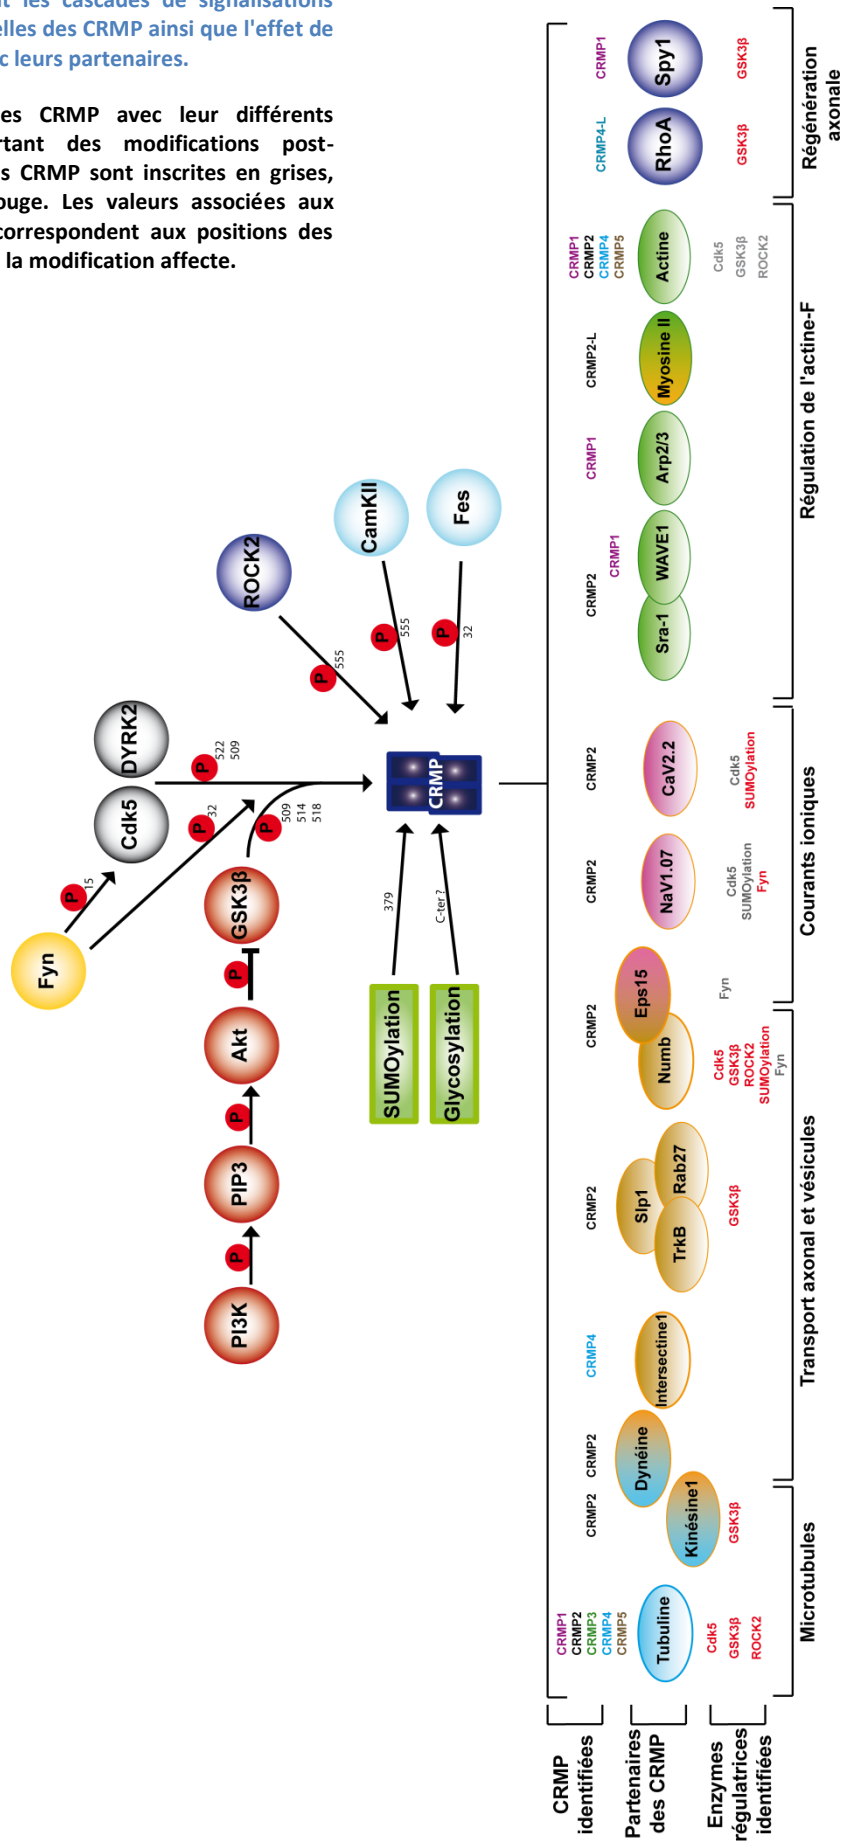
t les cascades de signalisation
elles des CRMP ainsi que l'effet de
c leurs partenaires.

es CRMP avec leur différents
rtant des modifications post-
s CRMP sont inscrites en grises,
ouge. Les valeurs associées aux
correspondent aux positions des
la modification affecte.

Fyn
P 15
Cdk5
DYRK2
P 522 509
P 32
GSK3β
P 509 514 518
PI3K
P
PIP3
P
Akt
P
ROCK2
P 555
CamKII
P 555
Fes
P 32
CRMP
SUMOylation
379
Glycosylation
C-ter ?

CRMP identifiées
Partenaires des CRMP
Enzymes régulatrices identifiées

Microtubules
CRMP1 CRMP2 CRMP3 CRMP4 CRMP5
Tubuline
Cdk5 GSK3β ROCK2
CRMP2
Kinésine1
GSK3β
CRMP2
Dynéine

Transport axonal et vésicules
CRMP4
Intersectine1
CRMP2
Slp1
TrkB
Rab27
GSK3β
CRMP2
Numb
Eps15
Cdk5 GSK3β ROCK2 SUMOylation Fyn
Fyn

Courants ioniques
CRMP2
NaV1.07
Cdk5 SUMOylation Fyn
CRMP2
CaV2.2
Cdk5 SUMOylation

Régulation de l'actine-F
CRMP2
Sra-1
CRMP1
WAVE1
CRMP1
Arp2/3
CRMP2-L
Myosine II
CRMP1 CRMP2 CRMP4 CRMP5
Actine
Cdk5 GSK3β ROCK2

Régénération axonale
CRMP4-L
RhoA
GSK3β
CRMP1
Spy1
GSK3β